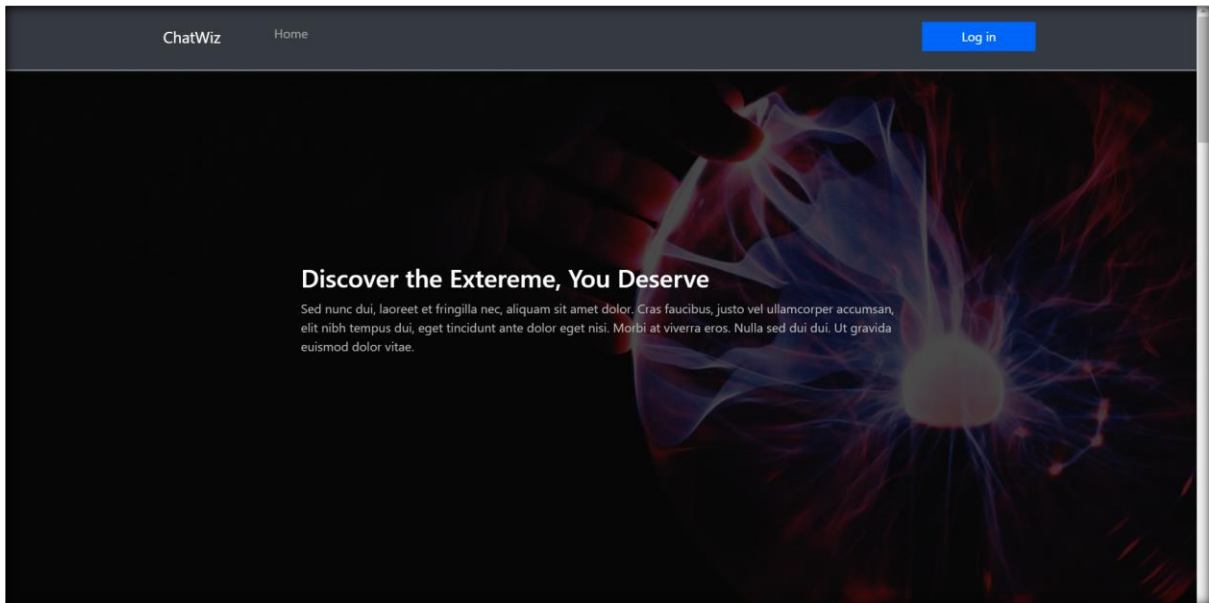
ChatWiz

Home

Log in

Discover the Extereme, You Deserve

Sed nunc dui, laoreet et fringilla nec, aliquam sit amet dolor. Cras faucibus, justo vel ullamcorper accumsan, elit nibh tempus dui, eget tincidunt ante dolor eget nisi. Morbi at viverra eros. Nulla sed dui dui. Ut gravida euismod dolor vitae.